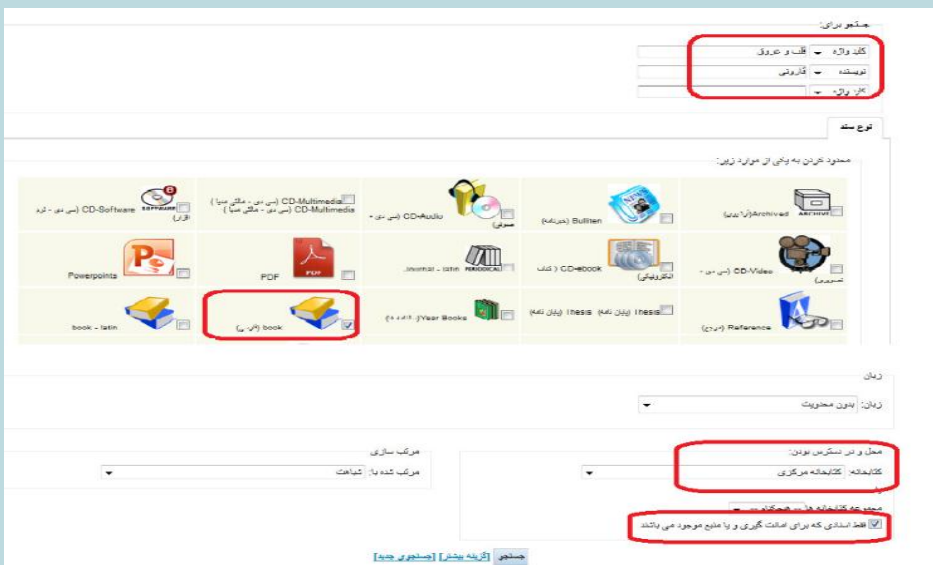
جستجو برای:

کلید واژه قلب و عروق
نویسنده قارونی
کلید واژه

نوع سند

محدود کردن به یکی از موارد زیر:

| | | | | |
|---|---|---|---|---|
| Archived (آرشیو) | Bulletin (خبرنامه) | CD-Audio (سی دی - صوتی) | CD-Multimedia (سی دی - مالتی مدیا) CD-Multimedia (سی دی - مالتی مدیا) | CD-Software (سی دی - نرم افزار) |
| CD-Video (سی دی - تصویری) | CD-ebook (کتاب الکترونیکی) | Journal - latin PERIODICAL | PDF | Powerpoints |
| Reference (مرجع) | Thesis (پایان نامه) Thesis (پایان نامه) | Year Books (سالنامه) | book (کتاب) | book - latin |

زبان

زبان: بدون محدویت

محل و در دسترس بودن:
کتابخانه: کتابخانه مرکزی

مجموعه کتابخانه ها: همه موارد

فقط اسنادی که برای امانت گیری و یا منبع موجود می باشند

مرتب سازی
مرتب شده با: شباهت

جستجو [گزینه بیشتر] [جستجوی جدید]